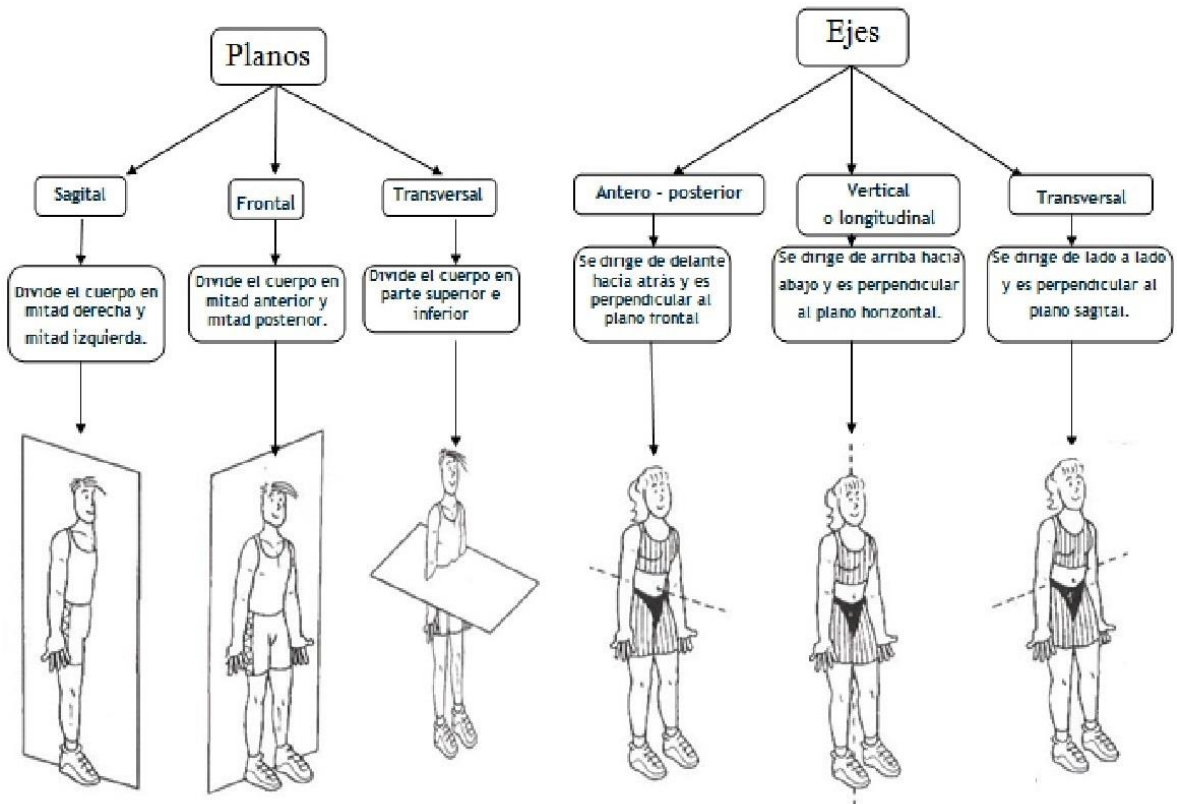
Planos

Sagital

Divide el cuerpo en mitad derecha y mitad izquierda.

Frontal

Divide el cuerpo en mitad anterior y mitad posterior.

Transversal

Divide el cuerpo en parte superior e inferior

Ejes

Antero - posterior

Se dirige de delante hacia atrás y es perpendicular al plano frontal

Vertical o longitudinal

Se dirige de arriba hacia abajo y es perpendicular al plano horizontal.

Transversal

Se dirige de lado a lado y es perpendicular al plano sagital.